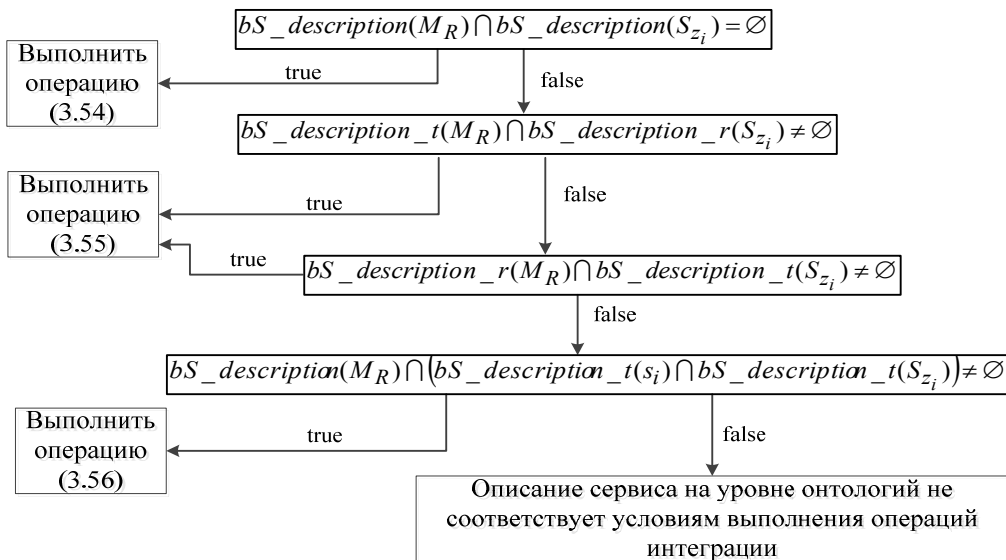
$bS\_description(M_R) \cap bS\_description(S_{z_i}) = \varnothing$

Выполнить операцию (3.54)

true

false

$bS\_description\_t(M_R) \cap bS\_description\_r(S_{z_i}) \neq \varnothing$

Выполнить операцию (3.55)

true

false

true

$bS\_description\_r(M_R) \cap bS\_description\_t(S_{z_i}) \neq \varnothing$

false

$bS\_description(M_R) \cap \left(bS\_description\_t(s_i) \cap bS\_description\_t(S_{z_i})\right) \neq \varnothing$

Выполнить операцию (3.56)

true

false

Описание сервиса на уровне онтологий не соответствует условиям выполнения операций интеграции